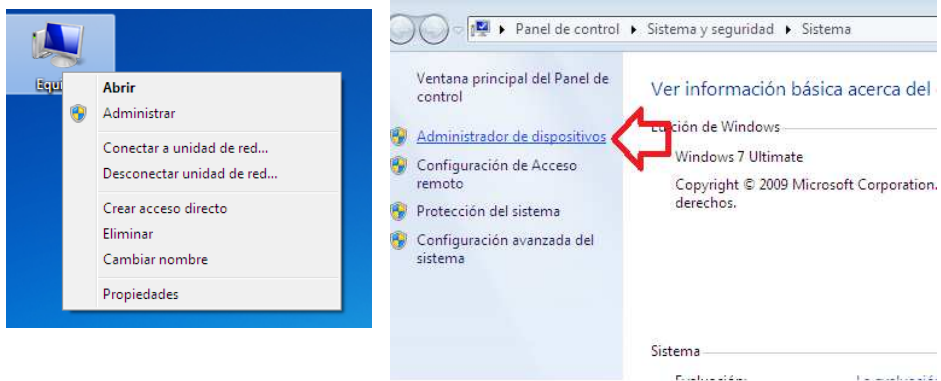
Equ

Abrir
Administrar
Conectar a unidad de red...
Desconectar unidad de red...
Crear acceso directo
Eliminar
Cambiar nombre
Propiedades

▸ Panel de control ▸ Sistema y seguridad ▸ Sistema

Ventana principal del Panel de control
Administrador de dispositivos
Configuración de Acceso remoto
Protección del sistema
Configuración avanzada del sistema

Ver información básica acerca del
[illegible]ición de Windows
Windows 7 Ultimate
Copyright © 2009 Microsoft Corporation. derechos.

Sistema
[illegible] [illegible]